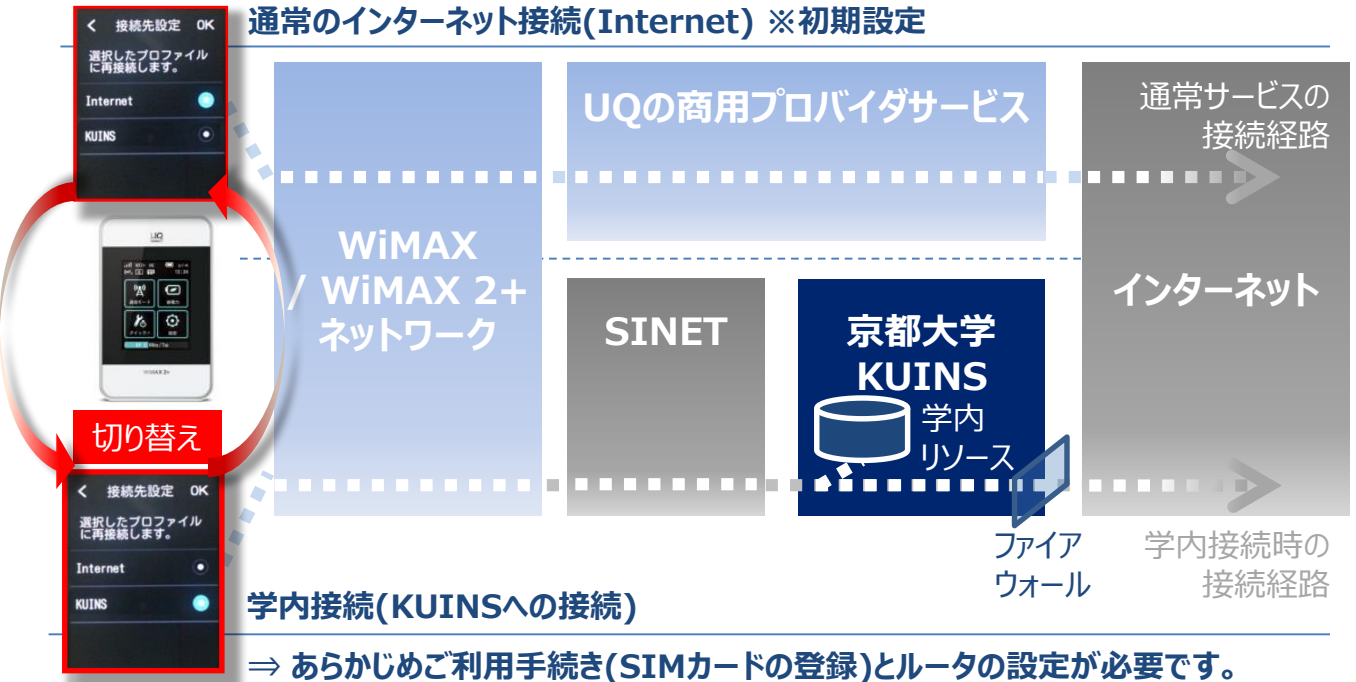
< 接続先設定 OK

選択したプロファイルに再接続します。

Internet

KUINS

通常のインターネット接続(Internet) ※初期設定

UQの商用プロバイダサービス

通常サービスの接続経路

WiMAX / WiMAX 2+ ネットワーク

SINET

京都大学 KUINS

学内リソース

インターネット

切り替え

< 接続先設定 OK

選択したプロファイルに再接続します。

Internet

KUINS

ファイアウォール

学内接続時の接続経路

学内接続(KUINSへの接続)

⇒ あらかじめご利用手続き(SIMカードの登録)とルータの設定が必要です。